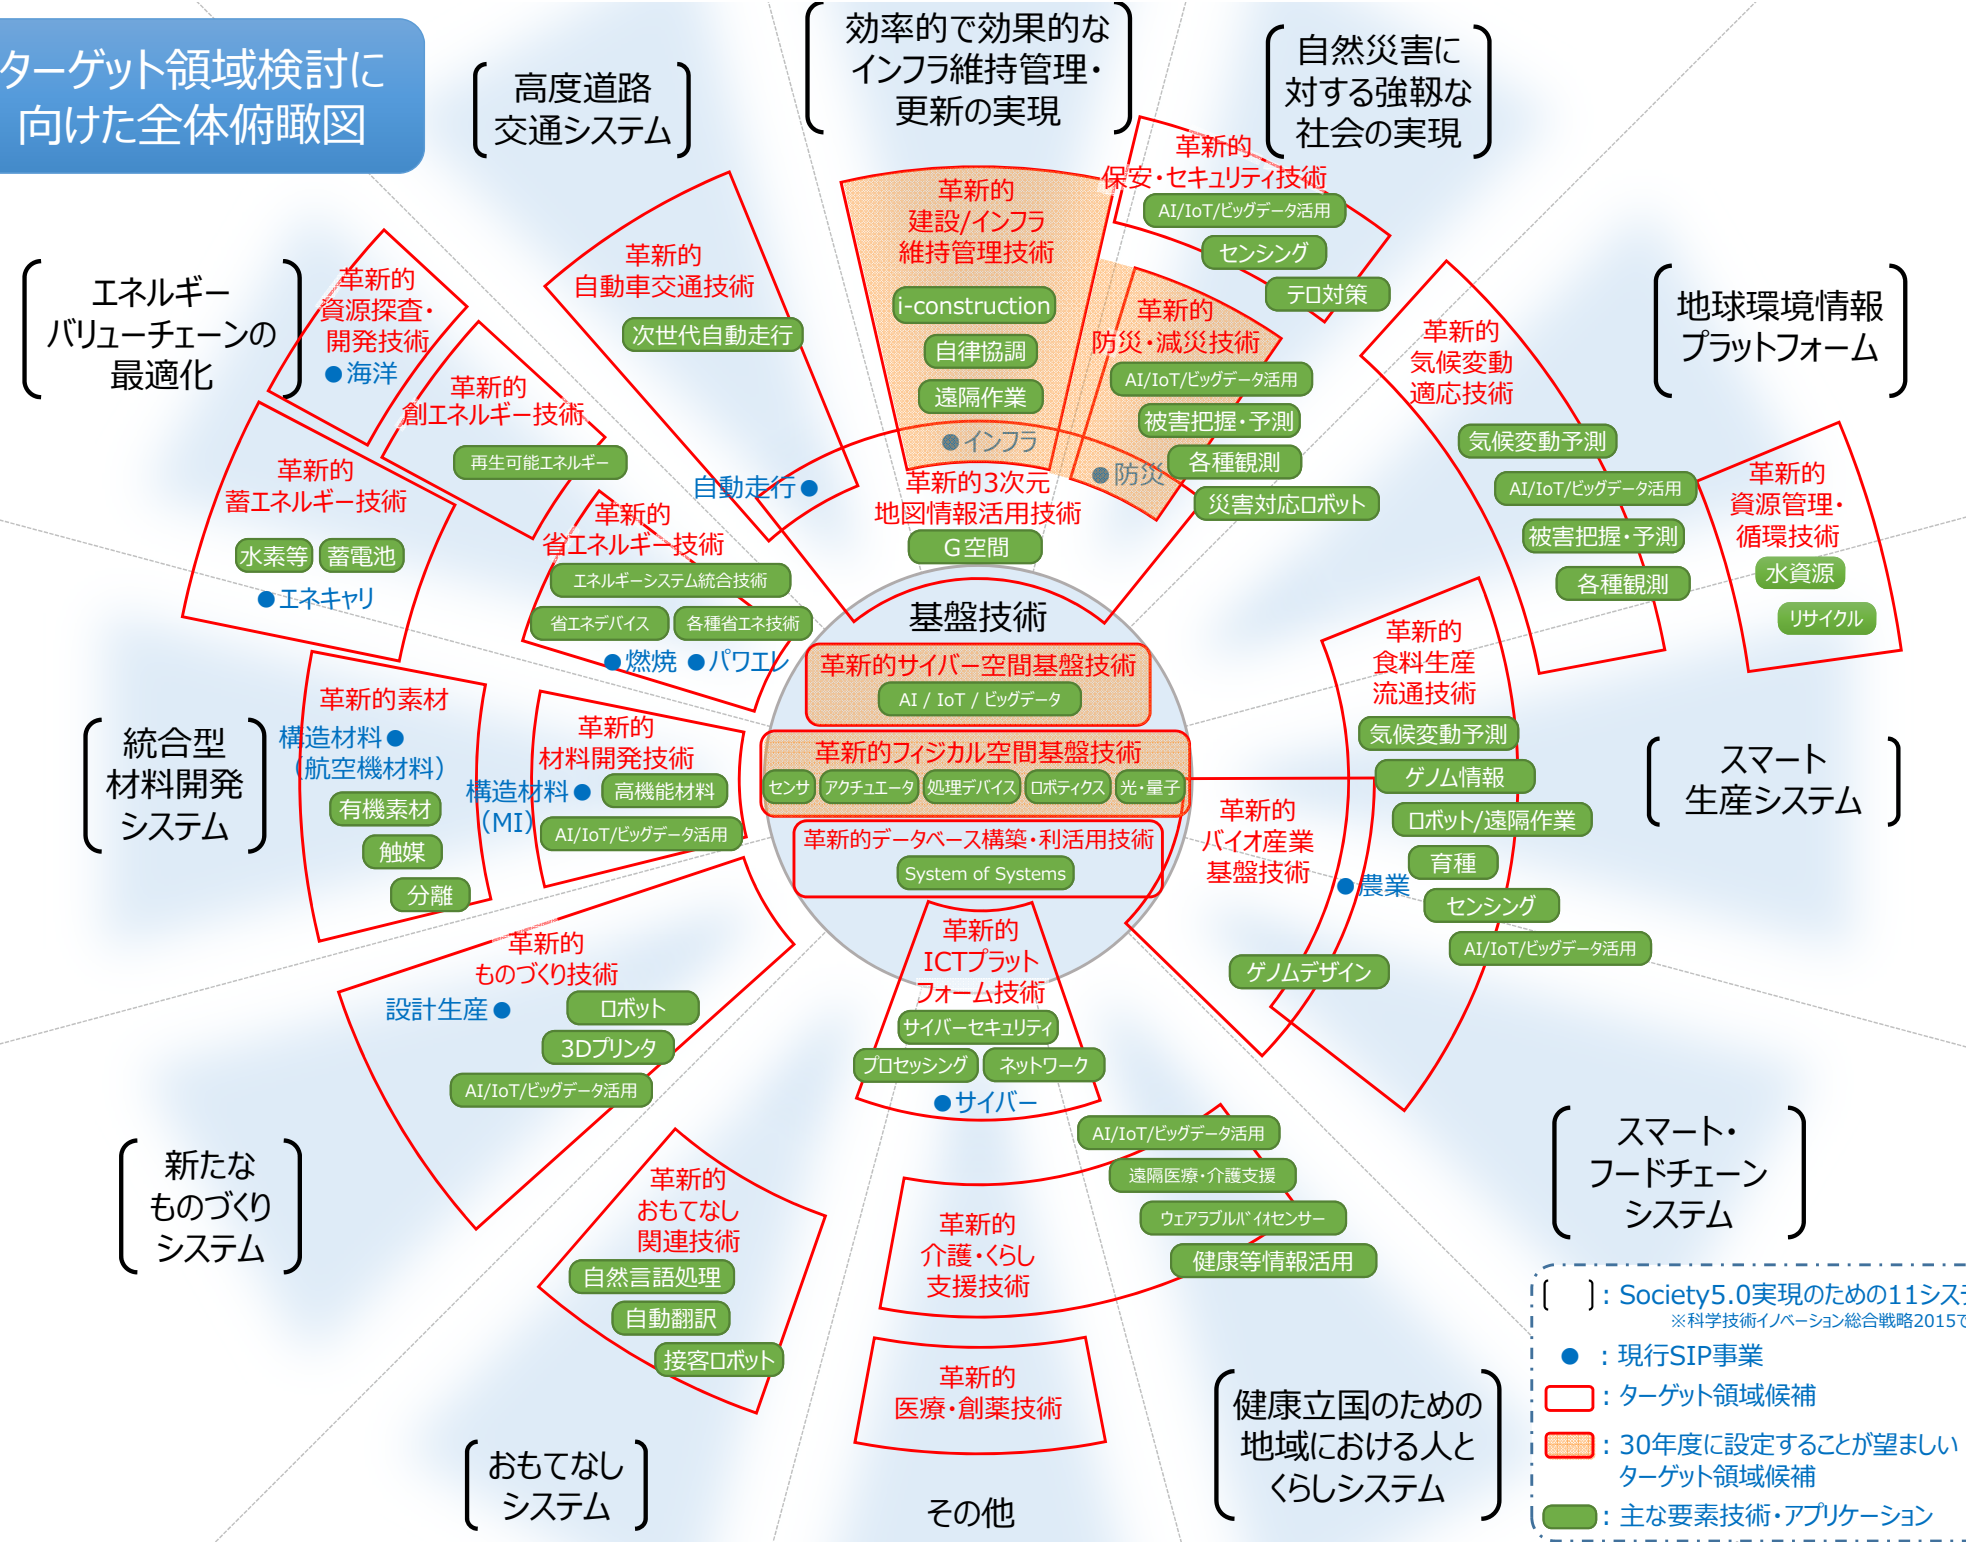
ターゲット領域検討に向けた全体俯瞰図

高度道路交通システム

効率的で効果的なインフラ維持管理・更新の実現

自然災害に対する強靭な社会の実現

エネルギーバリューチェーンの最適化

地球環境情報プラットフォーム

統合型材料開発システム

スマート生産システム

新たなものづくりシステム

スマート・フードチェーンシステム

おもてなしシステム

その他

健康立国のための地域における人とくらしシステム

革新的資源探査・開発技術
●海洋

革新的自動車交通技術
次世代自動走行
自動走行●

革新的建設/インフラ維持管理技術
i-construction
自律協調
遠隔作業
●インフラ

革新的保安・セキュリティ技術
AI/IoT/ビッグデータ活用
センシング
テロ対策

革新的防災・減災技術
AI/IoT/ビッグデータ活用
被害把握・予測
各種観測
災害対応ロボット
●防災

革新的気候変動適応技術
気候変動予測
AI/IoT/ビッグデータ活用
被害把握・予測
各種観測

革新的資源管理・循環技術
水資源
リサイクル

革新的創エネルギー技術
再生可能エネルギー

革新的蓄エネルギー技術
水素等
蓄電池
●エネキャリ

革新的省エネルギー技術
エネルギーシステム統合技術
省エネデバイス
各種省エネ技術
●燃焼 ●パワエレ

革新的3次元地図情報活用技術
G空間

基盤技術
革新的サイバー空間基盤技術
AI / IoT / ビッグデータ
革新的フィジカル空間基盤技術
センサ
アクチュエータ
処理デバイス
ロボティクス
光・量子
革新的データベース構築・利活用技術
System of Systems

革新的素材
構造材料●
（航空機材料）
有機素材
触媒
分離

革新的材料開発技術
構造材料●
（MI）
高機能材料
AI/IoT/ビッグデータ活用

革新的食料生産流通技術
気候変動予測
ゲノム情報
ロボット/遠隔作業
育種
センシング
AI/IoT/ビッグデータ活用

革新的バイオ産業基盤技術
●農業
ゲノムデザイン

革新的ものづくり技術
設計生産●
ロボット
3Dプリンタ
AI/IoT/ビッグデータ活用

革新的ICTプラットフォーム技術
サイバーセキュリティ
プロセッシング
ネットワーク
●サイバー

AI/IoT/ビッグデータ活用
遠隔医療・介護支援
ウェアラブルバイオセンサー
健康等情報活用

革新的介護・くらし支援技術

革新的おもてなし関連技術
自然言語処理
自動翻訳
接客ロボット

革新的医療・創薬技術

[ ]：Society5.0実現のための11シス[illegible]
※科学技術イノベーション総合戦略2015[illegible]
●：現行SIP事業
：ターゲット領域候補
：30年度に設定することが望ましいターゲット領域候補
：主な要素技術・アプリケーション